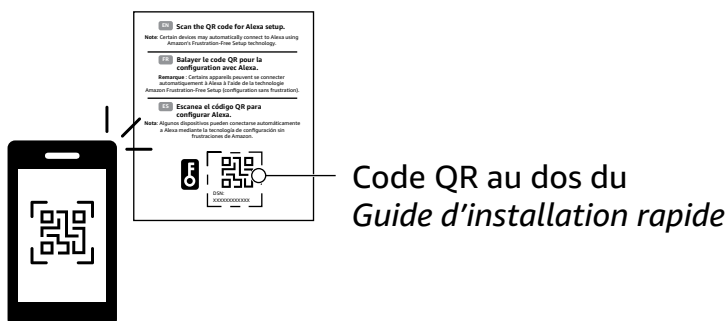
EN Scan the QR code for Alexa setup.

Note: Certain devices may automatically connect to Alexa using Amazon's Frustration-Free Setup technology.

FR Balayer le code QR pour la configuration avec Alexa.

Remarque : Certains appareils peuvent se connecter automatiquement à Alexa à l'aide de la technologie Amazon Frustration-Free Setup (configuration sans frustration).

ES Escanea el código QR para configurar Alexa.

Nota: Algunos dispositivos pueden conectarse automáticamente a Alexa mediante la tecnología de configuración sin frustraciones de Amazon.

DSN:
XXXXXXXXXXXX

Code QR au dos du
*Guide d'installation rapide*